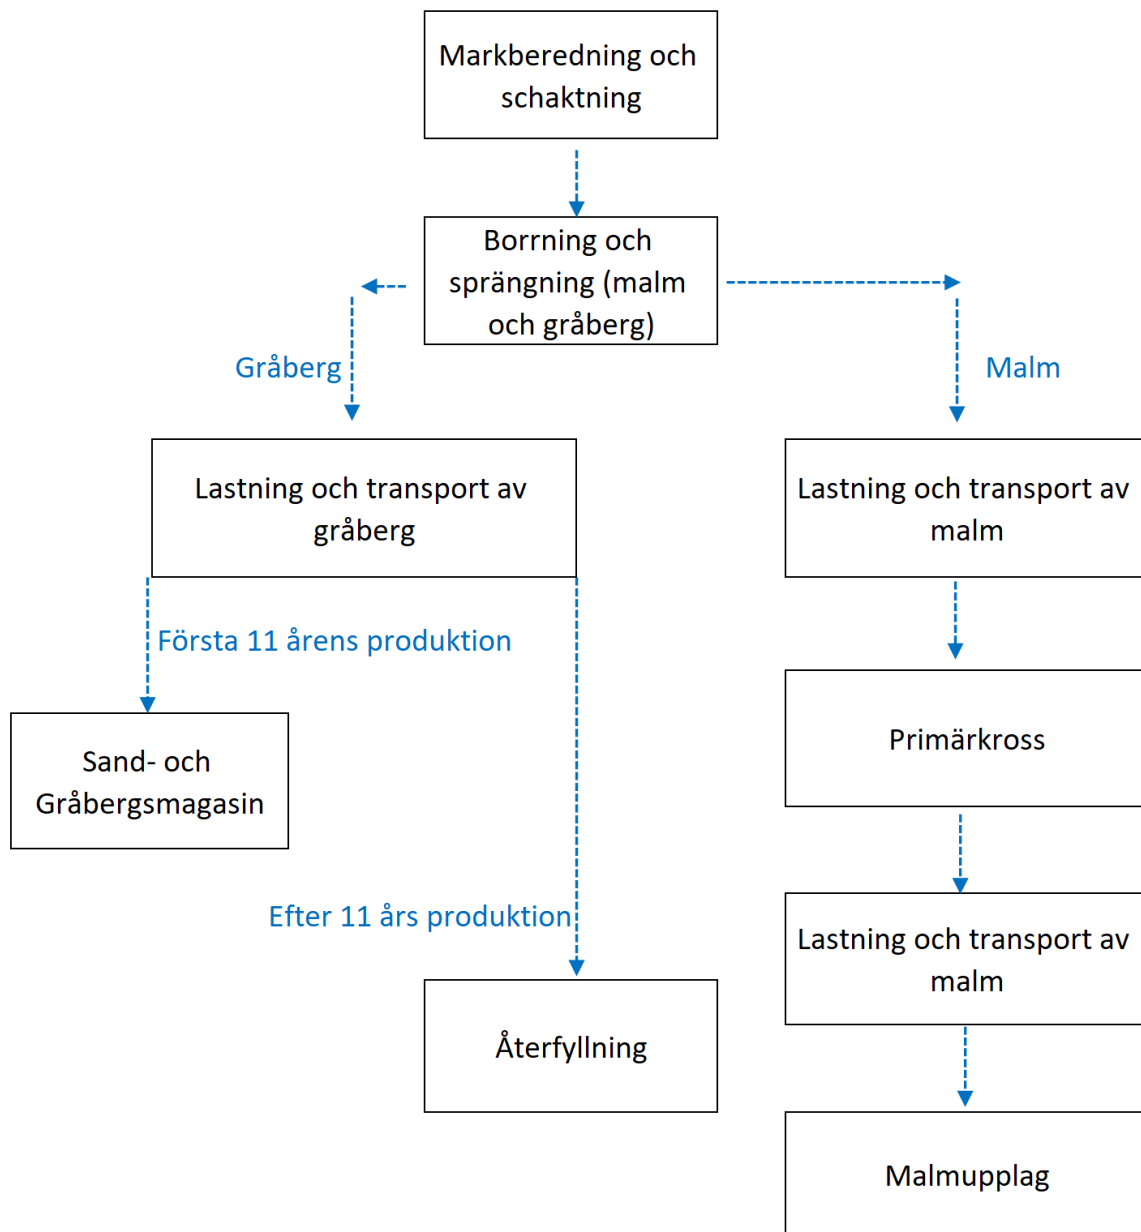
Markberedning och schaktning

Borrning och sprängning (malm och gråberg)

Gråberg

Malm

Lastning och transport av gråberg

Lastning och transport av malm

Första 11 årens produktion

Primärkross

Sand- och Gråbergsmagasin

Efter 11 års produktion

Lastning och transport av malm

Återfyllning

Malmupplag